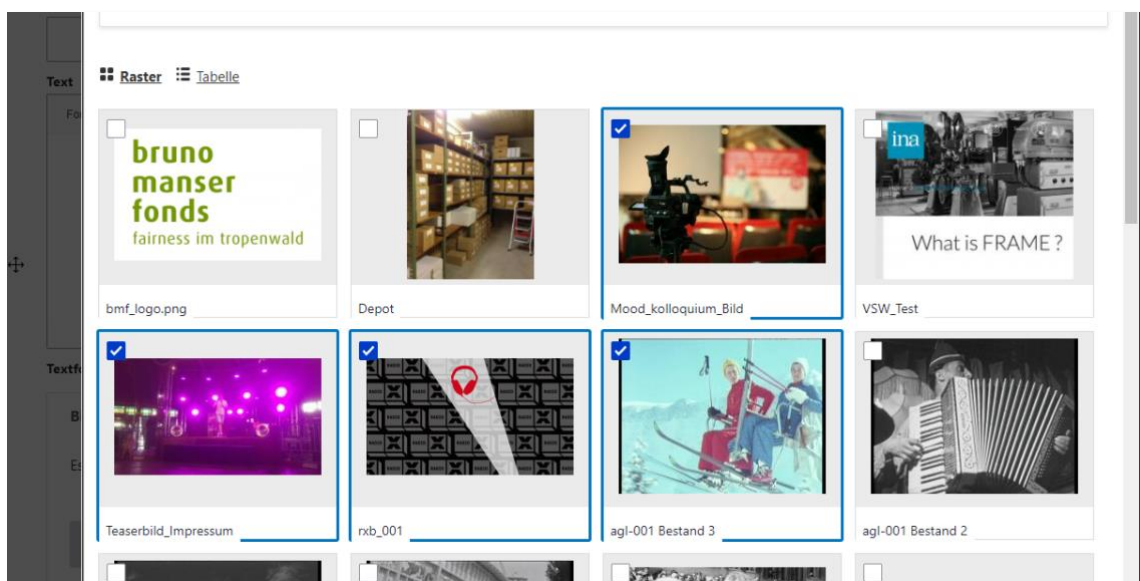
Text

Textf

Raster Tabelle

bruno manser fonds
fairness im tropenwald

bmf_logo.png

Depot

Mood_kolloquium_Bild

ina

What is FRAME ?

VSW_Test

Teaserbild_Impressum

rxb_001

agl-001 Bestand 3

agl-001 Bestand 2